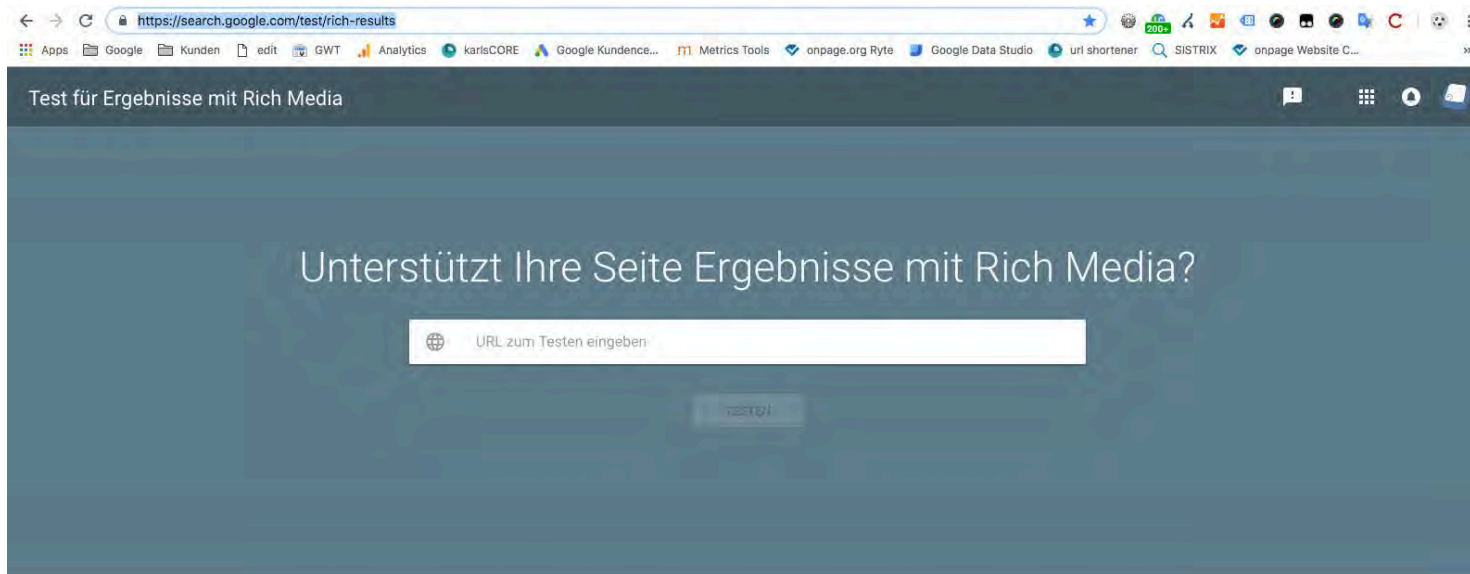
https://search.google.com/test/rich-results

200+

Apps Google Kunden edit GWT Analytics karlsCORE Google Kundence... Metrics Tools onpage.org Ryte Google Data Studio url shortener SISTRIX onpage Website C...

Test für Ergebnisse mit Rich Media

Unterstützt Ihre Seite Ergebnisse mit Rich Media?

URL zum Testen eingeben

TESTEN